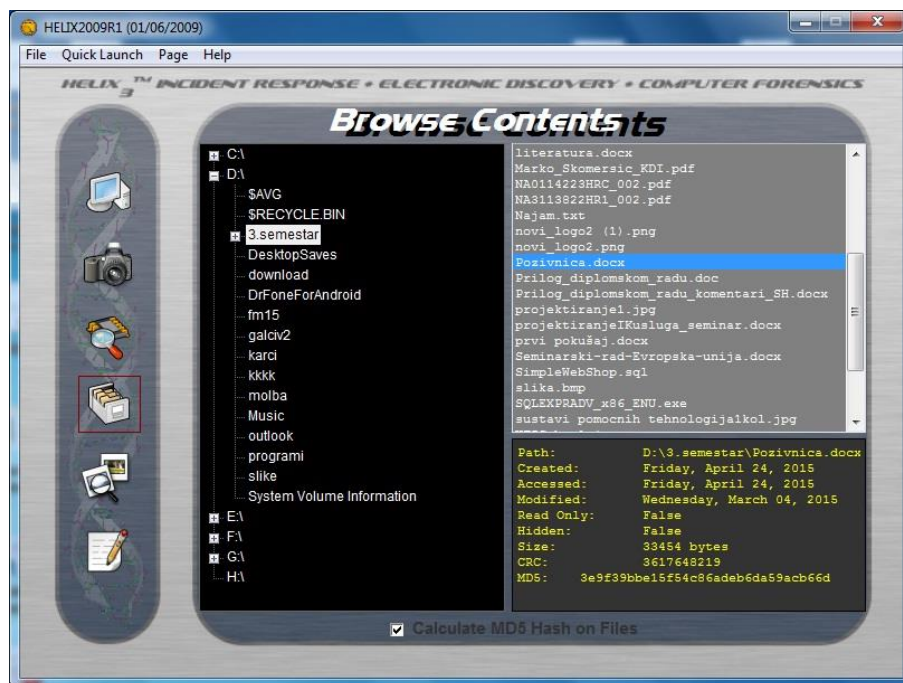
HELIX2009R1 (01/06/2009)

File Quick Launch Page Help

HELIX3™ INCIDENT RESPONSE • ELECTRONIC DISCOVERY • COMPUTER FORENSICS

Browse Contents

C:\
D:\
$AVG
$RECYCLE.BIN
3.semestar
DesktopSaves
download
DrFoneForAndroid
fm15
galciv2
karci
kkkk
molba
Music
outlook
programi
slike
System Volume Information
E:\
F:\
G:\
H:\

literatura.docx
Marko_Skomersic_KDI.pdf
NA0114223HRC_002.pdf
NA3113822HR1_002.pdf
Najam.txt
novi_logo2 (1).png
novi_logo2.png
Pozivnica.docx
Prilog_diplomskom_radu.doc
Prilog_diplomskom_radu_komentari_SH.docx
projektiranje.jpg
projektiranjeIKusluga_seminar.docx
prvi pokušaj.docx
Seminarski-rad-Evropska-unija.docx
SimpleWebShop.sql
slika.bmp
SQLEXPRADV_x86_ENU.exe
sustavi pomocnih tehnologija1kol.jpg

Path: D:\3.semestar\Pozivnica.docx
Created: Friday, April 24, 2015
Accessed: Friday, April 24, 2015
Modified: Wednesday, March 04, 2015
Read Only: False
Hidden: False
Size: 33454 bytes
CRC: 3617648219
MD5: 3e9f39bbe15f54c86adeb6da59acb66d

Calculate MD5 Hash on Files